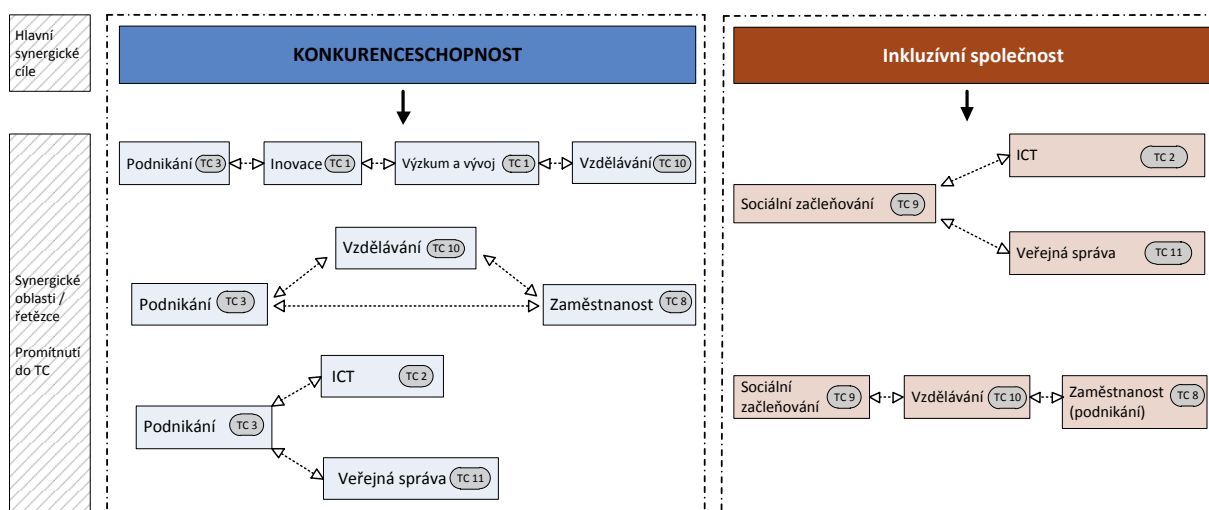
Hlavní synergické cíle

KONKURENCESCHOPNOST

Inkluzívní společnost

Synergické oblasti / řetězce

Promítnutí do TC

Podnikání TC 3
Inovace TC 1
Výzkum a vývoj TC 1
Vzdělávání TC 10

Vzdělávání TC 10
Podnikání TC 3
Zaměstnanost TC 8

ICT TC 2
Podnikání TC 3
Veřejná správa TC 11

ICT TC 2
Sociální začleňování TC 9
Veřejná správa TC 11

Sociální začleňování TC 9
Vzdělávání TC 10
Zaměstnanost (podnikání) TC 8